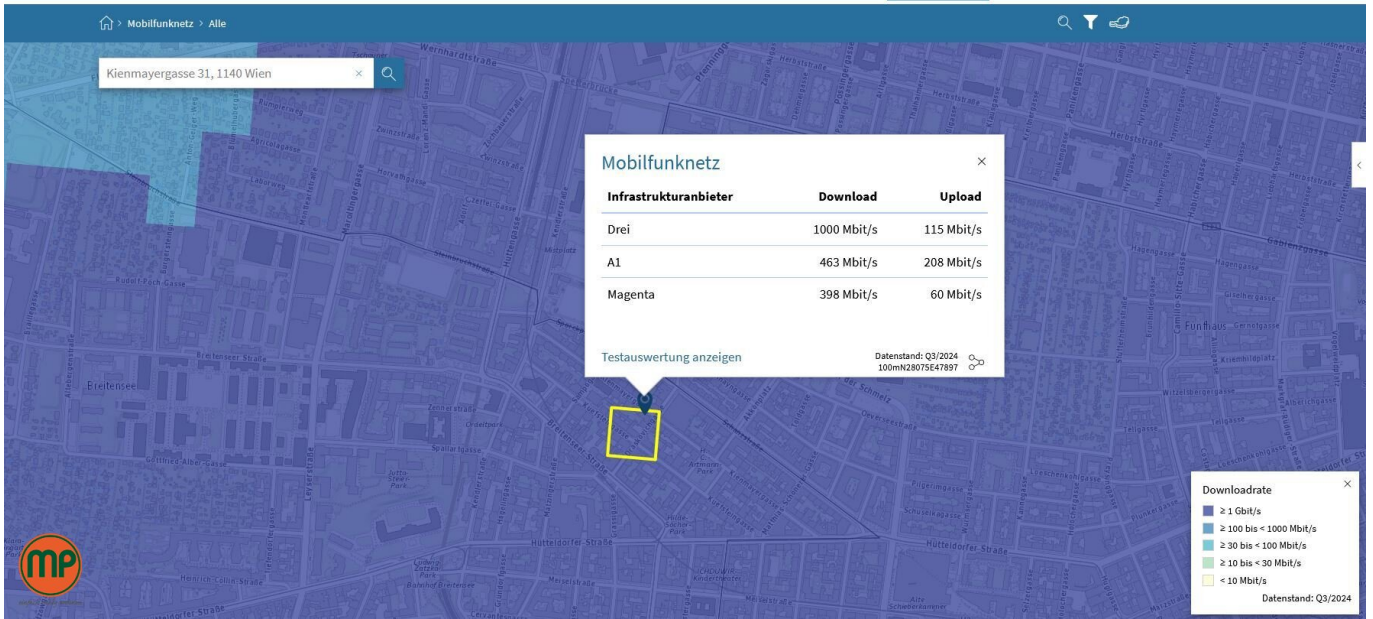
Mobilfunknetz > Alle

Kienmayergasse 31, 1140 Wien

Mobilfunknetz

| Infrastrukturanbieter | Download | Upload |
|---|---|---|
| Drei | 1000 Mbit/s | 115 Mbit/s |
| A1 | 463 Mbit/s | 208 Mbit/s |
| Magenta | 398 Mbit/s | 60 Mbit/s |

Testauswertung anzeigen

Datenstand: Q3/2024
100mN28075E47897

Downloadrate
≥ 1 Gbit/s
≥ 100 bis < 1000 Mbit/s
≥ 30 bis < 100 Mbit/s
≥ 10 bis < 30 Mbit/s
< 10 Mbit/s
Datenstand: Q3/2024

Wernhardtstraße
Rudolf-Pech-Gasse
Breitenseer Straße
Breitensee
Zennerstraße
Spallartgasse
Gottfried-Alber-Gasse
Hütteldorfer Straße
Heinrich-Collin-Straße
Meiselstraße
Funfhaus
Kriemhildplatz
Hagengasse
Gablenzgasse
Herbststraße
Linzer Straße
Märzstraße
Goldschlagstraße
Pilgerimgasse
Schweglerstraße
Felberstraße
Hütteldorfer Straße

MP